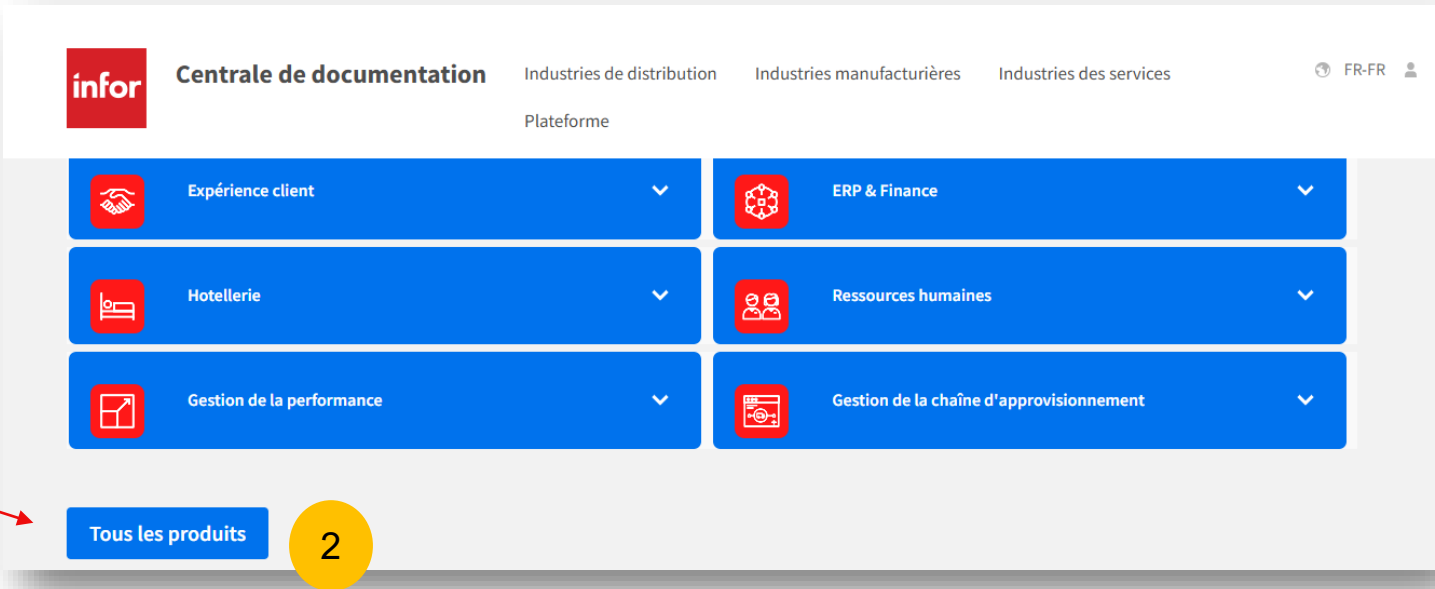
infor

Centrale de documentation

Industries de distribution
Industries manufacturières
Industries des services
Plateforme

FR-FR

Expérience client

ERP & Finance

Hotellerie

Ressources humaines

Gestion de la performance

Gestion de la chaîne d'approvisionnement

Tous les produits

2